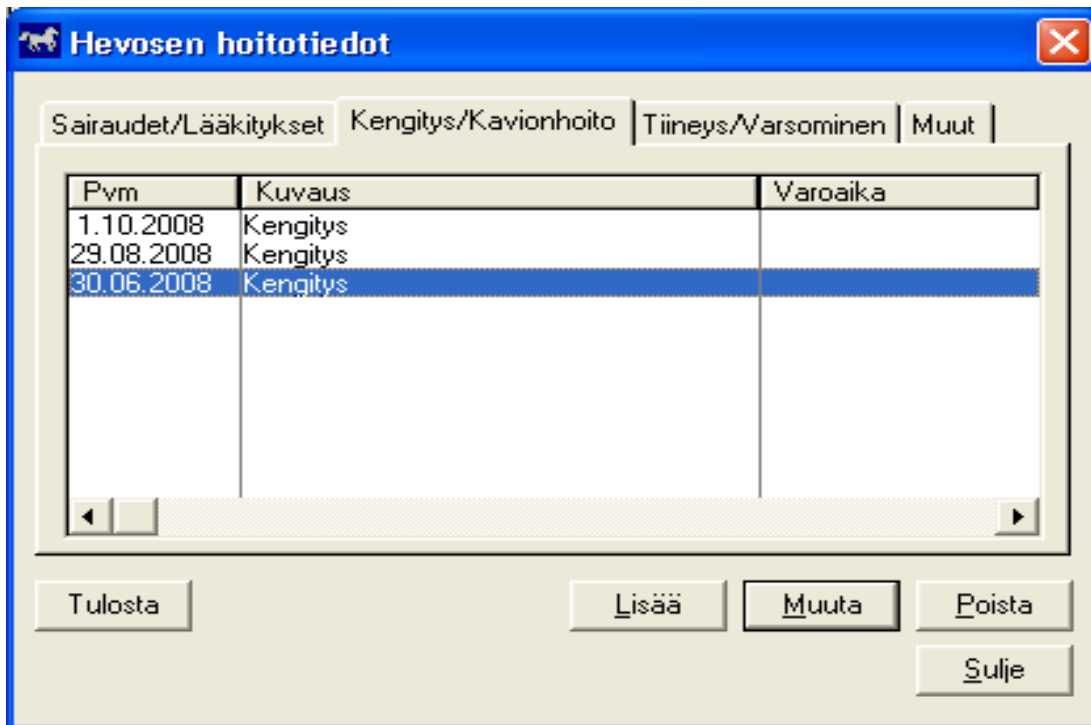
Hevosen hoitotiedot

Sairaudet/Lääkitykset | Kengitys/Kavionhoito | Tiineys/Varsominen | Muut

| Pvm | Kuvaus | Varoaika |
|---|---|---|
| 1.10.2008 | Kengitys | |
| 29.08.2008 | Kengitys | |
| 30.06.2008 | Kengitys | |

Tulosta

Lisää

Muuta

Poista

Sulje